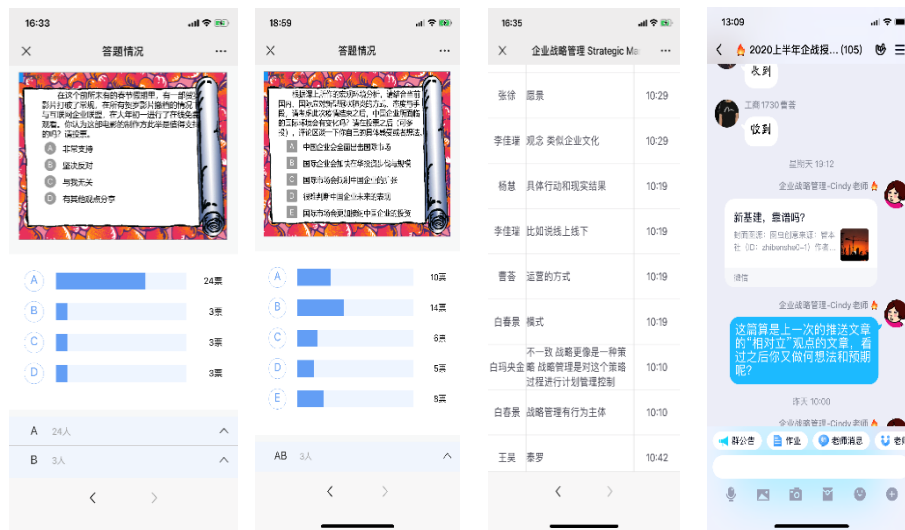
16:33

答题情况

在这个国际市场的春节期间，有一部美国影片打破了纪录，在所有我国影片撤档的情况与可贵的企业联盟，作人年初一进行了伴随免费播看，你认为这部电影的制作方此举是值得支持的吗？请投票。

A 非常支持
B 坚决反对
C 与我无关
D 有其他观点分享

A 24票
B 3票
C 3票
D 3票

A 24人
B 3人

18:59

答题情况

A 中国企业全面出击国际市场
B 国际企业能在中国市场占据...
C 国际市场的机会对中国企业...
D 很好地利用中国企业未来发展...
E 国际市场竞争加剧使中国企业发展...

A 10票
B 14票
C 6票
D 5票
E 5票

AB 3人

16:35

企业战略管理 Strategic Ma

| | | |
|---|---|---|
| 张徐 | 愿景 | 10:29 |
| 李佳瑶 | 观念 类似企业文化 | 10:29 |
| 杨慧 | 具体行动和现实结果 | 10:19 |
| 李佳瑶 | 比如说线上线下 | 10:19 |
| 曹蓉 | 运营的方式 | 10:19 |
| 白春景 | 模式 | 10:19 |
| 白玛央金 | 不一致 战略更像是一种策略 战略管理是对这个策略过程进行计划管理控制 | 10:10 |
| 白春景 | 战略管理有行为主体 | 10:10 |
| 王昊 | 泰罗 | 10:42 |

13:09

2020上半年企战授...(105)

收到

工商1730 曹蓉

收到

星期天 19:12

企业战略管理-Cindy 老师

新基建，靠谱吗？

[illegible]

微信

企业战略管理-Cindy 老师

这篇算是上一次的推送文章的"相对立"观点的文章，看过之后你又做何想法和预期呢？

昨天 10:00

企业战略管理-Cindy 老师

群公告 作业 老师消息 老